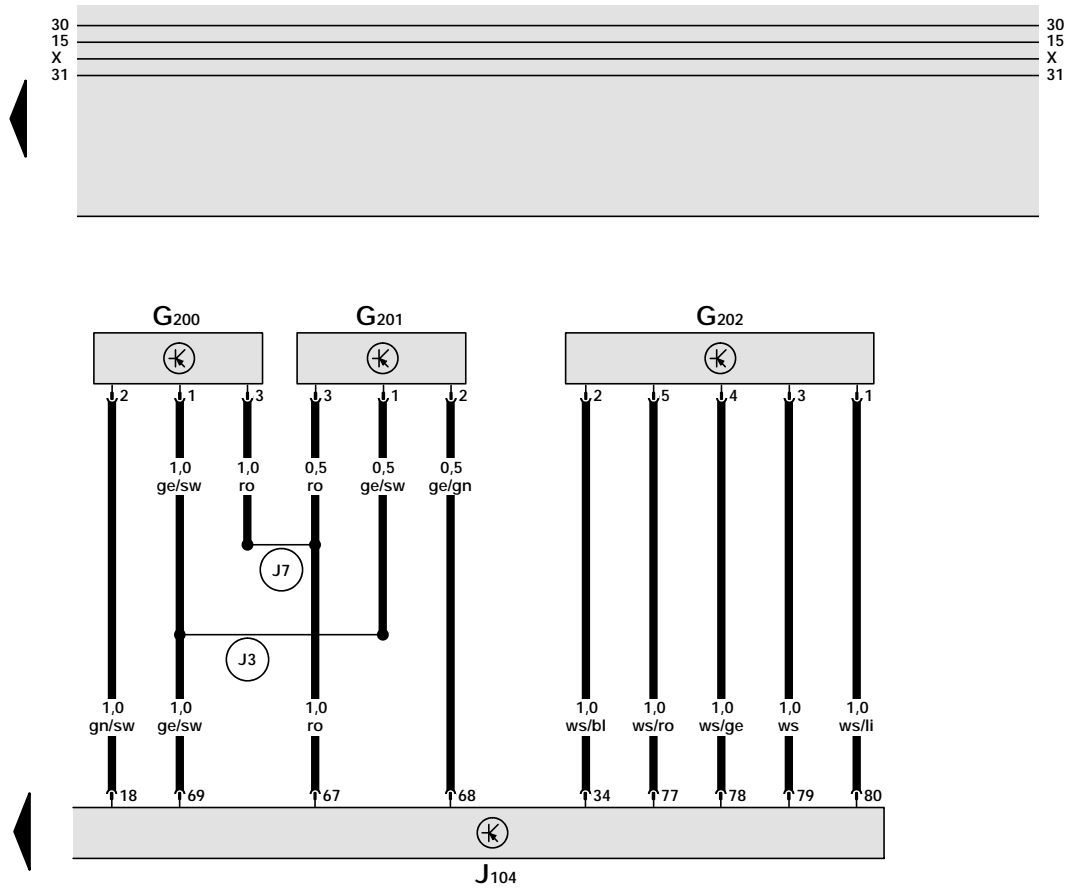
30
15
X
31

30
15
X
31

G200
2 1 3
G201
3 1 2
G202
2 5 4 3 1

1,0 ge/sw
1,0 ro
0,5 ro
0,5 ge/sw
0,5 ge/gn

J7
J3

1,0 gn/sw
1,0 ge/sw
1,0 ro
1,0 ws/bl
1,0 ws/ro
1,0 ws/ge
1,0 ws
1,0 ws/li

18 69 67 68 34 77 78 79 80

J104